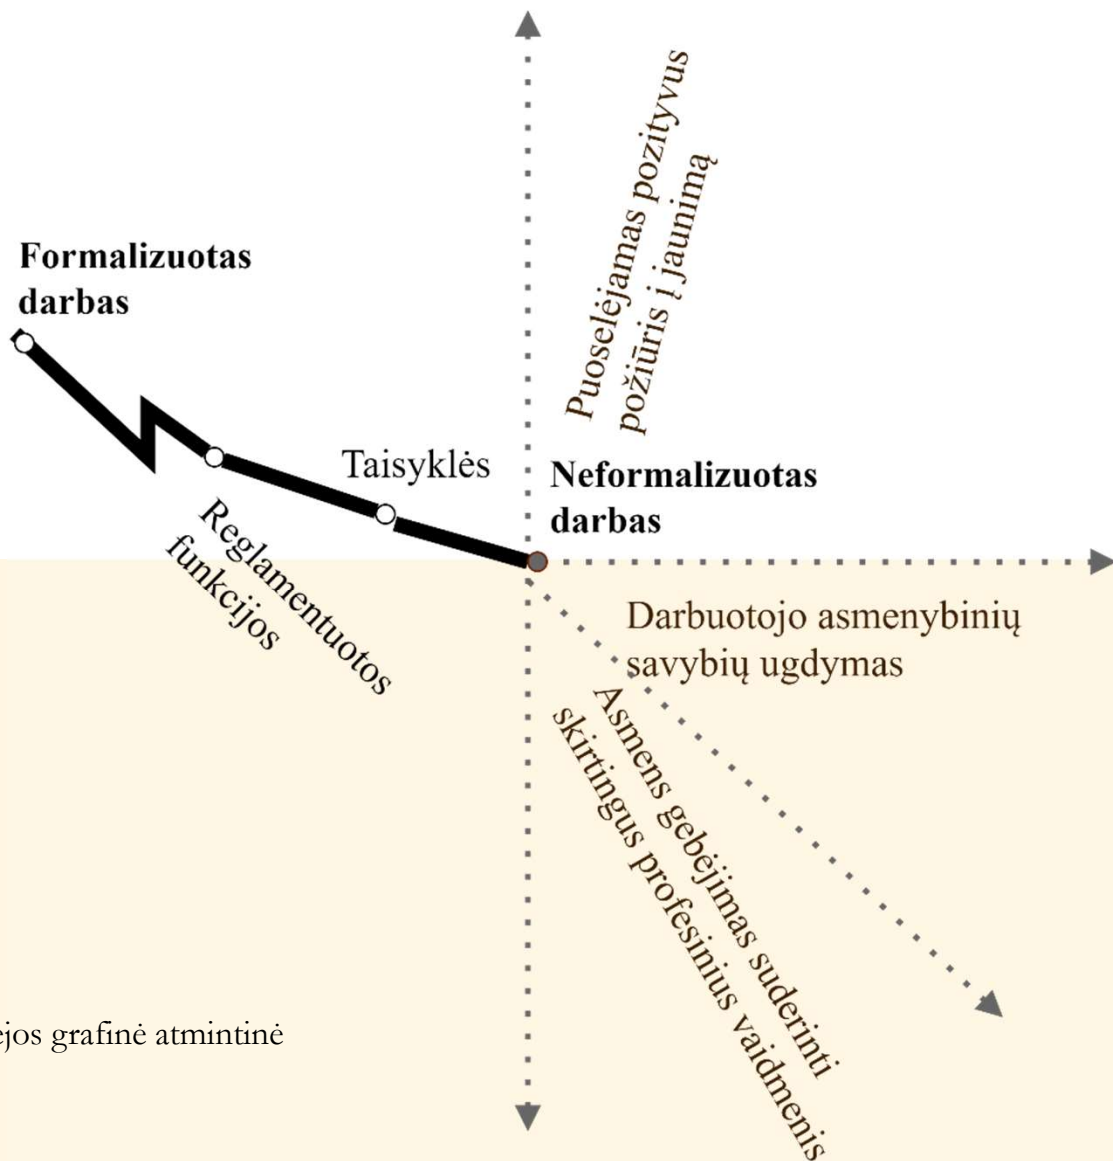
Formalizuotas darbas

Puoselėjamas pozityvus požiūris į jaunimą

Taisyklės

Neformalizuotas darbas

Reglamentuotos funkcijos

Darbuotojo asmenybinių savybių ugdymas

Asmens gebėjimas suderinti skirtingus profesinius vaidmenis

ejos grafinė atmintinė